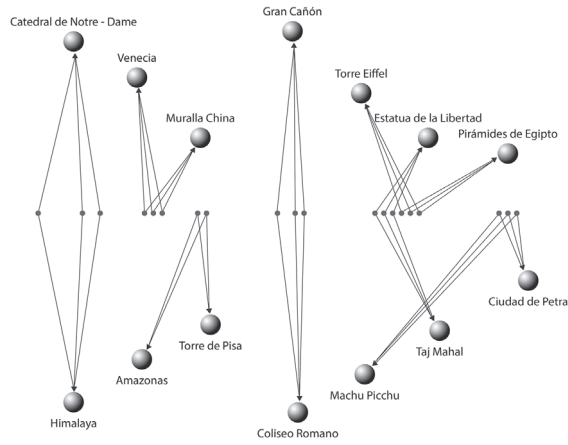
Catedral de Notre - Dame

Venecia

Muralla China

Himalaya

Amazonas

Torre de Pisa

Gran Cañón

Coliseo Romano

Torre Eiffel

Estatua de la Libertad

Pirámides de Egipto

Ciudad de Petra

Taj Mahal

Machu Picchu